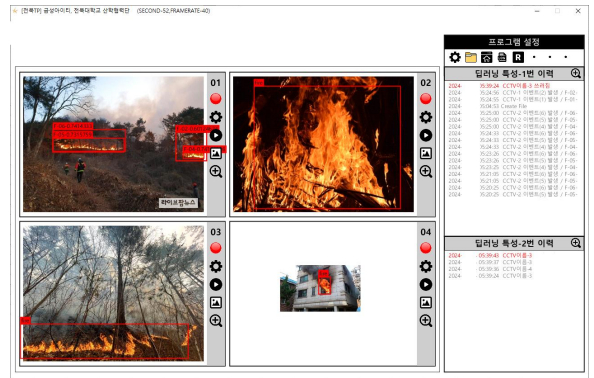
[전북19] 금성아이티, 전북대학교 산학협력단 (SECOND-52,FRAMERATE-40)

프로그램 설정

딥러닝 특성-1번 이력

2024- 15:39:24 CCTV이름-3 쓰러짐
2024- 15:35:55 CCTV-2 이벤트(1) 발생 / F-0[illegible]
2024- 15:34:55 CCTV-2 이벤트(1) 발생 / F-0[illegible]
2024- 15:04:53 Create File
2024- 15:25:00 CCTV-2 이벤트(1) 발생 / F-0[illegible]
2024- 15:25:00 CCTV-2 이벤트(1) 발생 / F-0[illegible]
2024- 15:25:00 CCTV-2 이벤트(1) 발생 / F-0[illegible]
2024- 15:25:00 CCTV-2 이벤트(1) 발생 / F-0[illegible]
2024- 15:24:33 CCTV-2 이벤트(1) 발생 / F-0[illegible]
2024- 15:24:33 CCTV-2 이벤트(1) 발생 / F-0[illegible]
2024- 15:24:33 CCTV-2 이벤트(1) 발생 / F-0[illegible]
2024- 15:23:26 CCTV-2 이벤트(1) 발생 / F-0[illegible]
2024- 15:23:26 CCTV-2 이벤트(1) 발생 / F-0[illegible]
2024- 15:21:05 CCTV-2 이벤트(1) 발생 / F-0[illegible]
2024- 15:21:05 CCTV-2 이벤트(1) 발생 / F-0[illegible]
2024- 15:20:25 CCTV-2 이벤트(1) 발생 / F-0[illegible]
2024- 15:20:25 CCTV-2 이벤트(1) 발생 / F-0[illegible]

딥러닝 특성-2번 이력

2024- 05:39:43 CCTV이름-3
2024- 05:39:37 CCTV이름-3
2024- 05:39:36 CCTV이름-4
2024- 05:39:24 CCTV이름-3

01
02
03
04

라이브핀뉴스